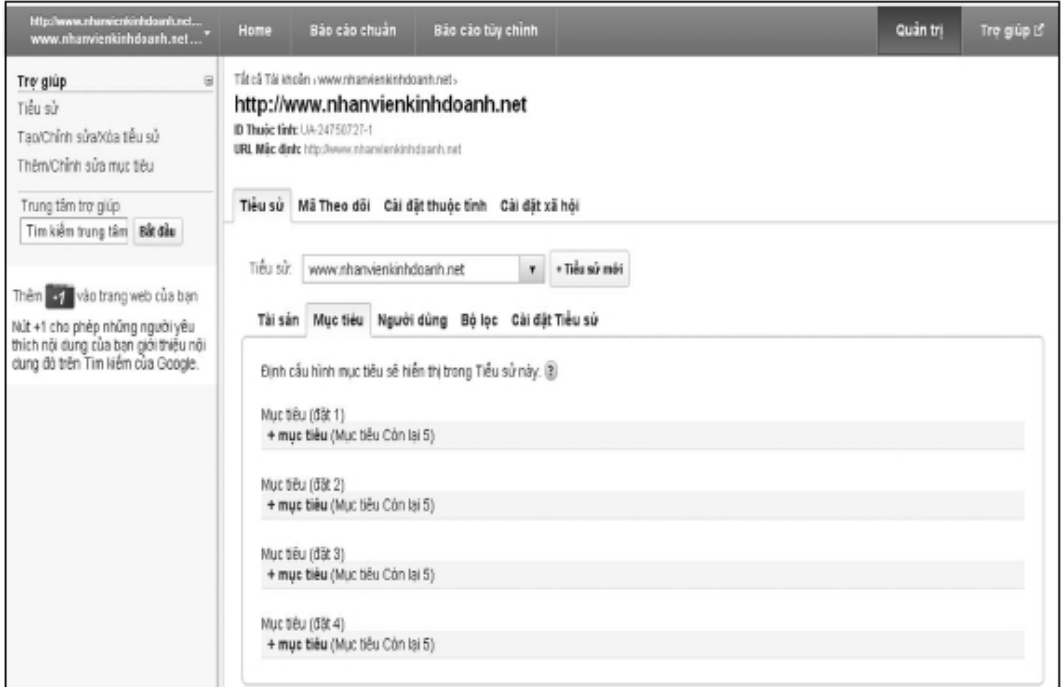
http://www.nhanvienkinhdoanh.net...
www.nhanvienkinhdoanh.net...

Home
Báo cáo chuẩn
Báo cáo tùy chỉnh
Quản trị
Trợ giúp

Trợ giúp
Tiểu sử
Tạo/Chỉnh sửa/Xóa tiểu sử
Thêm/Chỉnh sửa mục tiêu

Trung tâm trợ giúp
Tìm kiếm trung tâm
Bắt đầu

Thêm +1 vào trang web của bạn

Nút +1 cho phép những người yêu thích nội dung của bạn giới thiệu nội dung đó trên Tìm kiếm của Google.

Tất cả Tài khoản › www.nhanvienkinhdoanh.net ›
http://www.nhanvienkinhdoanh.net
ID Thuộc tính: UA-24750727-1
URL Mặc định: http://www.nhanvienkinhdoanh.net

Tiểu sử
Mã Theo dõi
Cài đặt thuộc tính
Cài đặt xã hội

Tiểu sử: www.nhanvienkinhdoanh.net
+ Tiểu sử mới

Tài sản
Mục tiêu
Người dùng
Bộ lọc
Cài đặt Tiểu sử

Định cấu hình mục tiêu sẽ hiển thị trong Tiểu sử này. ?

Mục tiêu (đặt 1)
+ mục tiêu (Mục tiêu Còn lại 5)

Mục tiêu (đặt 2)
+ mục tiêu (Mục tiêu Còn lại 5)

Mục tiêu (đặt 3)
+ mục tiêu (Mục tiêu Còn lại 5)

Mục tiêu (đặt 4)
+ mục tiêu (Mục tiêu Còn lại 5)